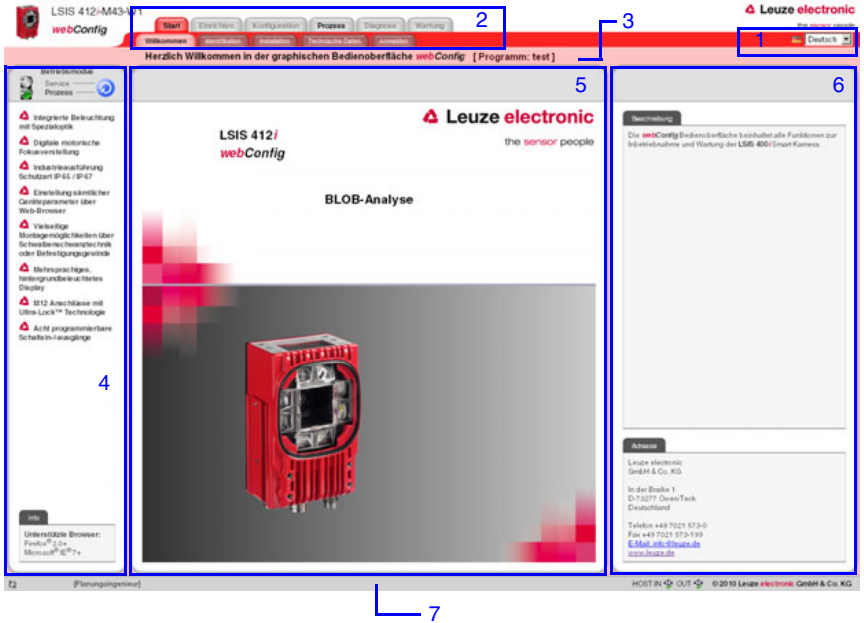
LSIS 412i-M43-W1
webConfig

Start | Einrichten | Konfiguration | Prozess | Diagnose | Wartung

Willkommen | Identifikation | Installation | Technische Daten | Anmelden

2

3

Leuze electronic
the sensor people

Deutsch

1

Herzlich Willkommen in der graphischen Bedienoberfläche webConfig [ Programm: test ]

Betriebsmodus
Service
Prozess

Integrierte Beleuchtung mit Spezialoptik

Digitale motorische Fokusverstellung

Industrieausführung Schutzart IP 65 / IP 67

Einstellung sämtlicher Geräteparameter über Web-Browser

Vielseitige Montagemöglichkeiten über Schwalbenschwanztechnik oder Befestigungsgewinde

Mehrsprachiges, hintergrundbeleuchtetes Display

M12 Anschlüsse mit Ultra-Lock™ Technologie

Acht programmierbare Schaltein-/ausgänge

4

Info

Unterstützte Browser:
Firefox® 2.0+
Microsoft® IE® 7+

5

Leuze electronic
the sensor people

LSIS 412i
webConfig

BLOB-Analyse

6

Beschreibung

Die webConfig Bedienoberfläche beinhaltet alle Funktionen zur Inbetriebnahme und Wartung der LSIS 400i Smart Kamera.

Adresse

Leuze electronic
GmbH & Co. KG

In der Braike 1
D-73277 Owen/Teck
Deutschland

Telefon +49 7021 573-0
Fax +49 7021 573-199
E-Mail: info@leuze.de
www.leuze.de

[Planungsingenieur]

HOST IN OUT © 2010 Leuze electronic GmbH & Co. KG

7